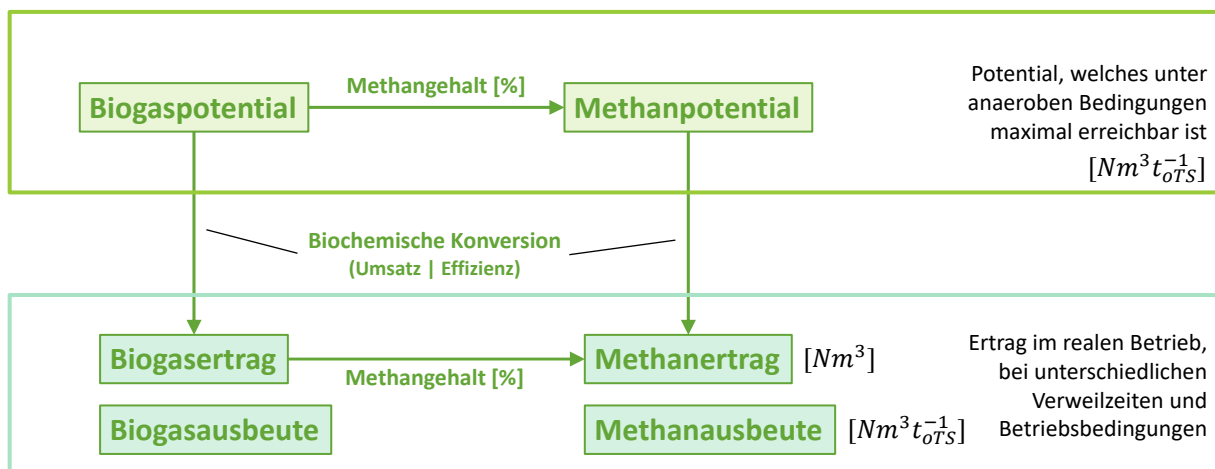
Methangehalt [%]

Biogaspotential

Methanpotential

Potential, welches unter anaeroben Bedingungen maximal erreichbar ist $[Nm^3 t_{oTS}^{-1}]$

Biochemische Konversion
(Umsatz | Effizienz)

Biogasertrag

Methanertrag $[Nm^3]$

Methangehalt [%]

Biogasausbeute

Methanausbeute $[Nm^3 t_{oTS}^{-1}]$

Ertrag im realen Betrieb, bei unterschiedlichen Verweilzeiten und Betriebsbedingungen